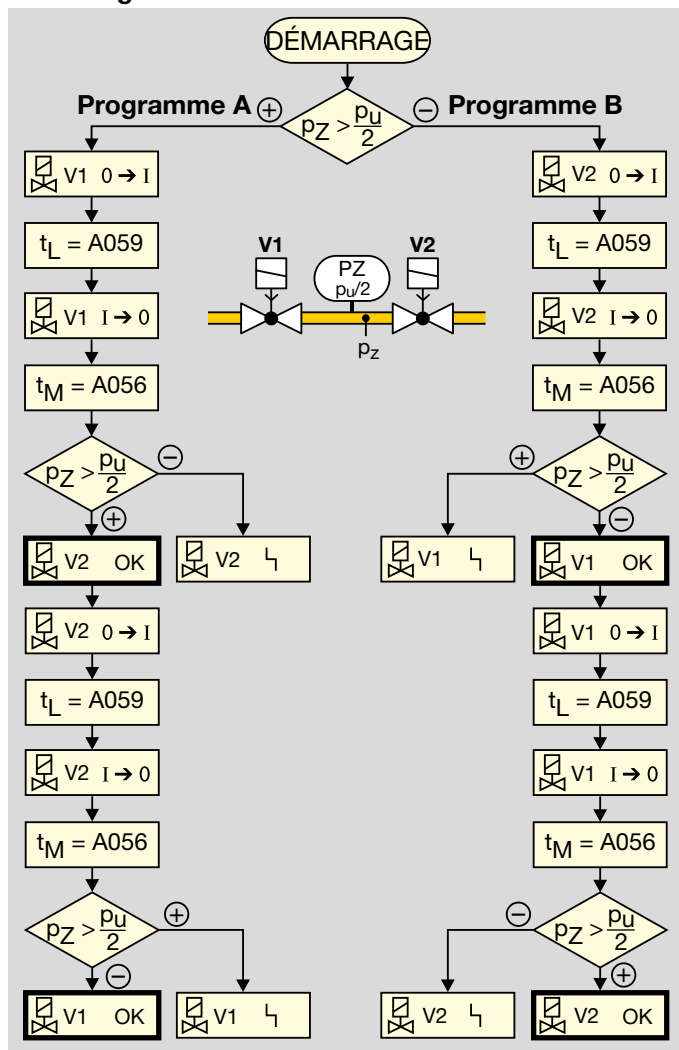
DÉMARRAGE

Programme A $\oplus$ $p_Z > \frac{p_u}{2}$ $\ominus$ Programme B

V1 $0 \rightarrow I$

$t_L$ = A059

V1 $I \rightarrow 0$

$t_M$ = A056

$p_Z > \frac{p_u}{2}$ $\ominus$ $\oplus$

V2 OK

V2 ϟ

V2 $0 \rightarrow I$

$t_L$ = A059

V2 $I \rightarrow 0$

$t_M$ = A056

$p_Z > \frac{p_u}{2}$ $\oplus$ $\ominus$

V1 OK

V1 ϟ

V1 V2 PZ $p_u/2$ $p_z$

V2 $0 \rightarrow I$

$t_L$ = A059

V2 $I \rightarrow 0$

$t_M$ = A056

$\oplus$ $p_Z > \frac{p_u}{2}$ $\ominus$

V1 ϟ

V1 OK

V1 $0 \rightarrow I$

$t_L$ = A059

V1 $I \rightarrow 0$

$t_M$ = A056

$\ominus$ $p_Z > \frac{p_u}{2}$ $\oplus$

V2 ϟ

V2 OK